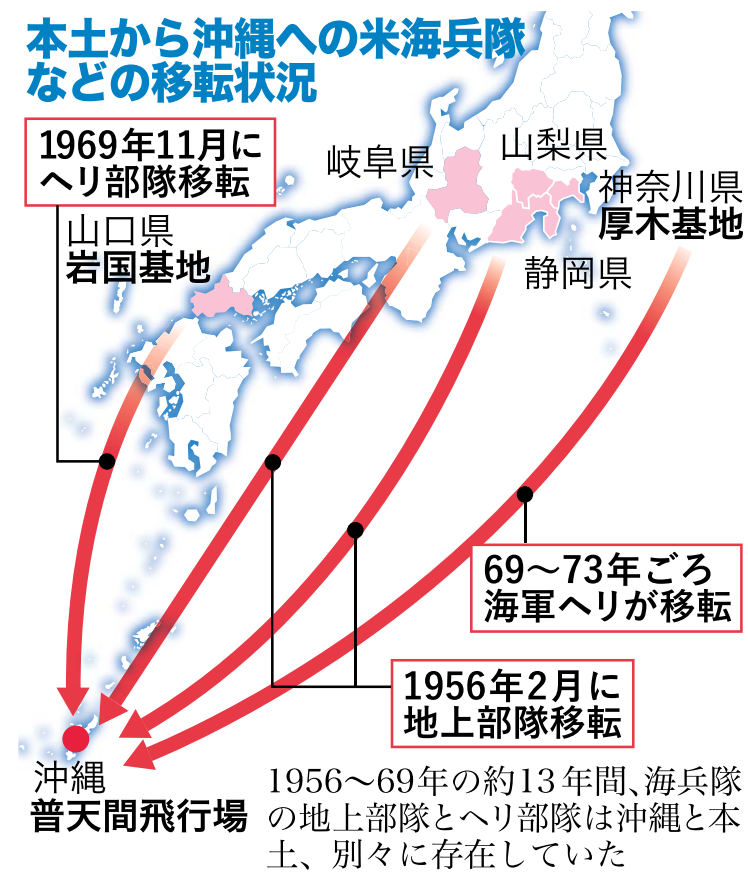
本土から沖縄への米海兵隊などの移転状況

1969年11月にヘリ部隊移転

山口県
岩国基地

岐阜県

山梨県

神奈川県
厚木基地

静岡県

69～73年ごろ海軍ヘリが移転

1956年2月に地上部隊移転

沖縄
普天間飛行場

1956～69年の約13年間、海兵隊の地上部隊とヘリ部隊は沖縄と本土、別々に存在していた